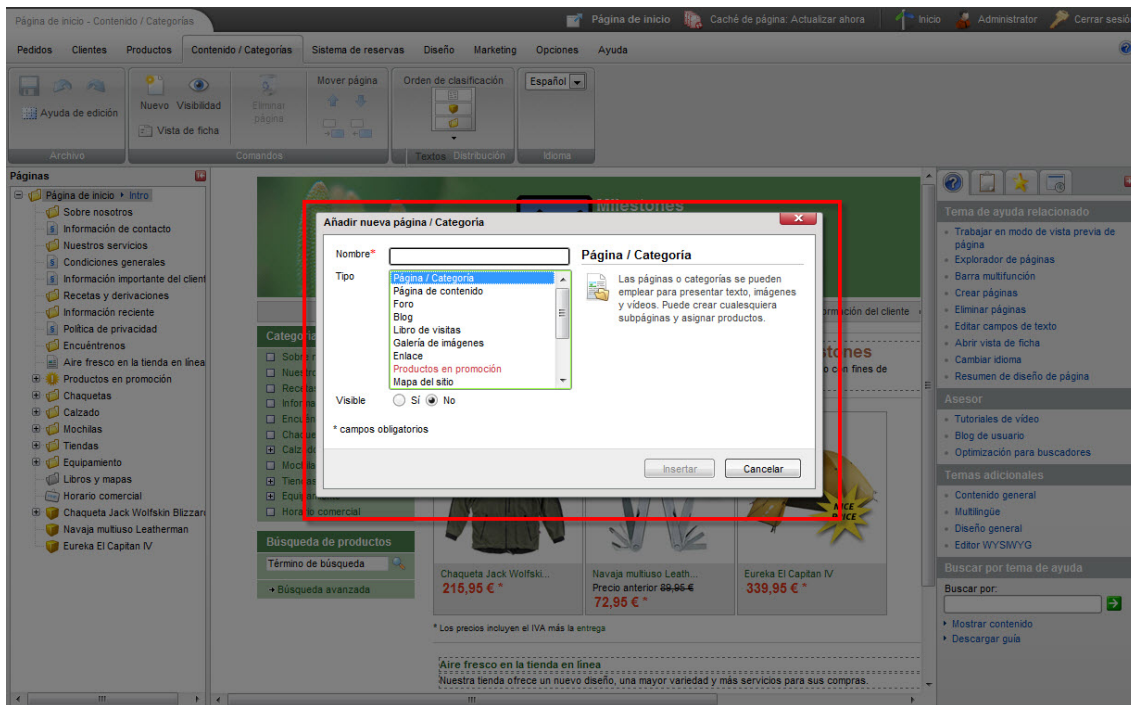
Página de inicio - Contenido / Categorías

Página de inicio | Caché de página: Actualizar ahora | Inicio | Administrator | Cerrar sesión

Pedidos | Clientes | Productos | Contenido / Categorías | Sistema de reservas | Diseño | Marketing | Opciones | Ayuda

Ayuda de edición
Archivo

Nuevo | Visibilidad | Eliminar página
Vista de ficha
Comandos

Mover página

Orden de clasificación
Textos | Distribución

Español
Idioma

Páginas
Página de inicio ▸ Intro
Sobre nosotros
Información de contacto
Nuestros servicios
Condiciones generales
Información importante del client
Recetas y derivaciones
Información reciente
Política de privacidad
Encuéntrenos
Aire fresco en la tienda en línea
Productos en promoción
Chaquetas
Calzado
Mochilas
Tiendas
Equipamiento
Libros y mapas
Horario comercial
Chaqueta Jack Wolfskin Blizzard
Navaja multiuso Leatherman
Eureka El Capitan IV

Milestones

Categorías
Sobre n
Nuestr
Receta
Inform
Encuén
Chaque
Calzad
Mochil
Tienda
Equipamiento
Horario comercial

Búsqueda de productos
Término de búsqueda
→ Búsqueda avanzada

rmación del cliente
stones
o con fines de

Añadir nueva página / Categoría
Nombre*
Tipo
Página / Categoría
Página de contenido
Foro
Blog
Libro de visitas
Galería de imágenes
Enlace
Productos en promoción
Mapa del sitio
Visible ○ Sí ◉ No
* campos obligatorios
Página / Categoría
Las páginas o categorías se pueden emplear para presentar texto, imágenes y vídeos. Puede crear cualesquiera subpáginas y asignar productos.
Insertar | Cancelar

NICE PRICE

Chaqueta Jack Wolfski...
215,95 € *

Navaja multiuso Leath...
Precio anterior 89,95 €
72,95 € *

Eureka El Capitan IV
339,95 € *

* Los precios incluyen el IVA más la entrega

Aire fresco en la tienda en línea
Nuestra tienda ofrece un nuevo diseño, una mayor variedad y más servicios para sus compras.

Tema de ayuda relacionado
Trabajar en modo de vista previa de página
Explorador de páginas
Barra multifunción
Crear páginas
Eliminar páginas
Editar campos de texto
Abrir vista de ficha
Cambiar idioma
Resumen de diseño de página

Asesor
Tutoriales de vídeo
Blog de usuario
Optimización para buscadores

Temas adicionales
Contenido general
Multilingüe
Diseño general
Editor WYSIWYG

Buscar por tema de ayuda
Buscar por:
Mostrar contenido
Descargar guía